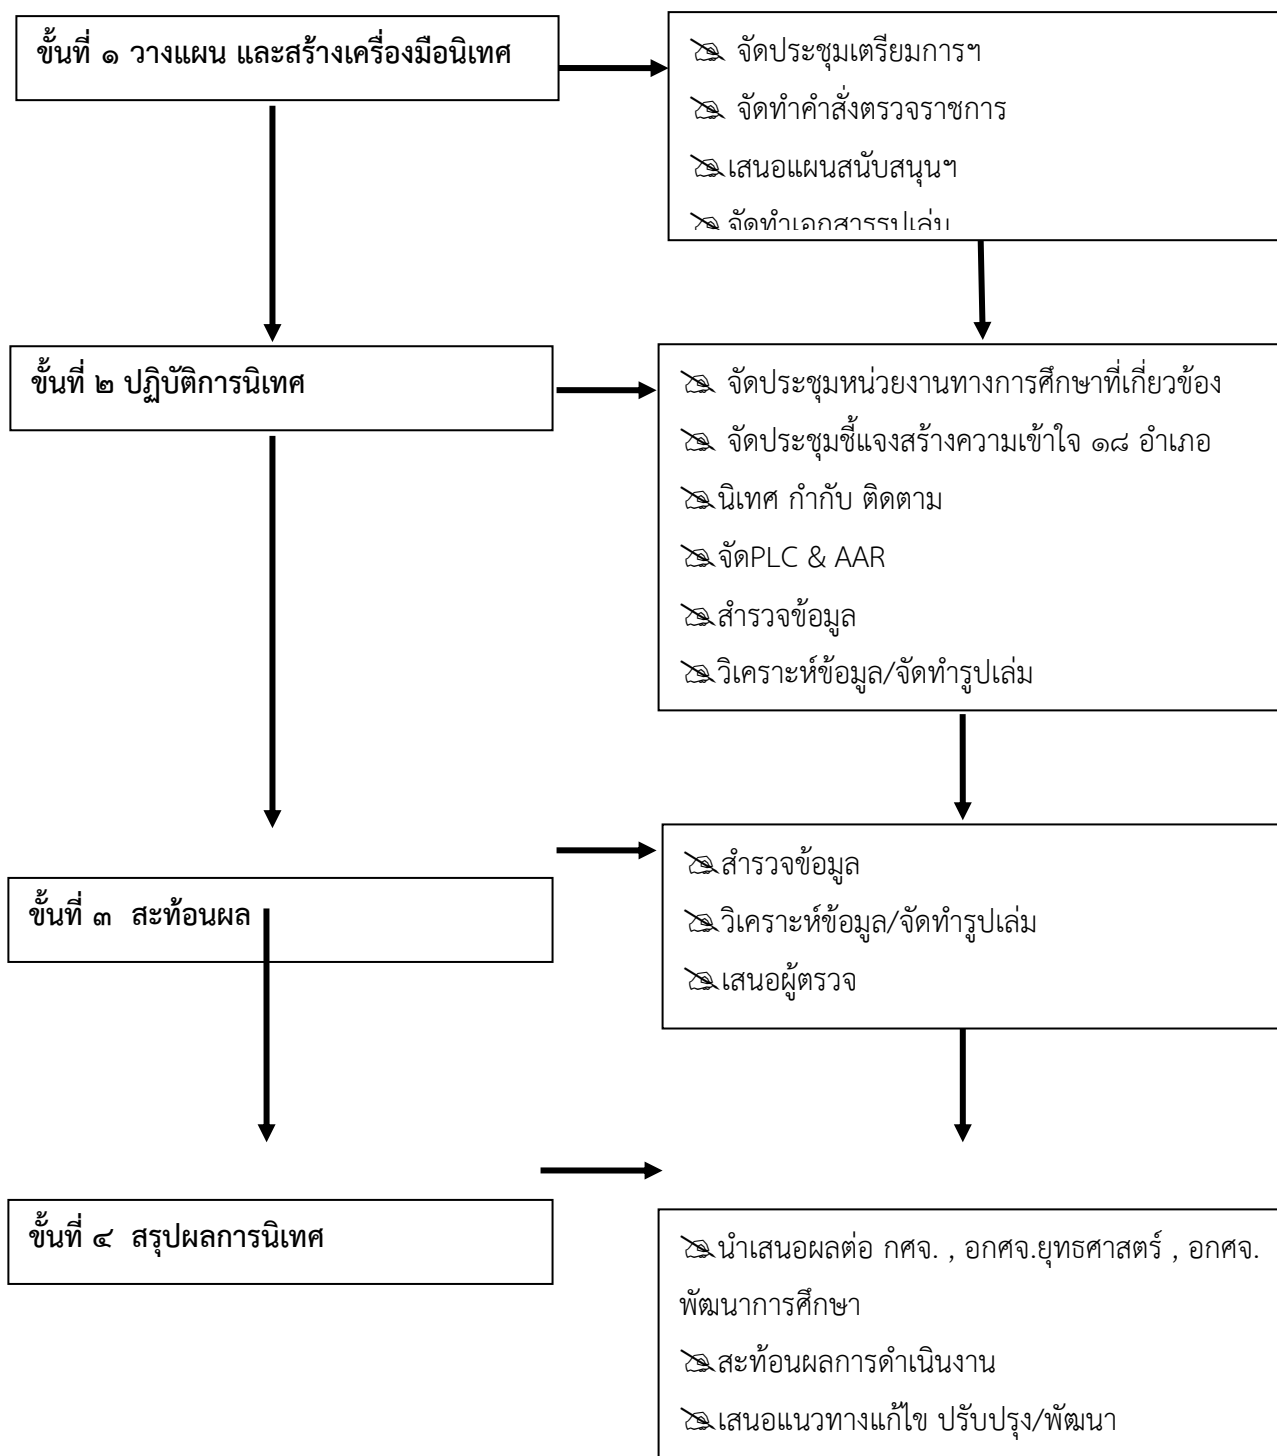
ขั้นที่ ๑ วางแผน และสร้างเครื่องมือนิเทศ

✍ จัดประชุมเตรียมการฯ
✍ จัดทำคำสั่งตรวจราชการ
✍เสนอแผนสนับสนุนฯ
✍ จัดทำเอกสารรูปเล่ม

ขั้นที่ ๒ ปฏิบัติการนิเทศ

✍ จัดประชุมหน่วยงานทางการศึกษาที่เกี่ยวข้อง
✍ จัดประชุมชี้แจงสร้างความเข้าใจ ๑๘ อำเภอ
✍นิเทศ กำกับ ติดตาม
✍จัดPLC & AAR
✍สำรวจข้อมูล
✍วิเคราะห์ข้อมูล/จัดทำรูปเล่ม

ขั้นที่ ๓ สะท้อนผล

✍สำรวจข้อมูล
✍วิเคราะห์ข้อมูล/จัดทำรูปเล่ม
✍เสนอผู้ตรวจ

ขั้นที่ ๔ สรุปผลการนิเทศ

✍นำเสนอผลต่อ กศจ. , อกศจ.ยุทธศาสตร์ , อกศจ.พัฒนาการศึกษา
✍สะท้อนผลการดำเนินงาน
✍เสนอแนวทางแก้ไข ปรับปรุง/พัฒนา